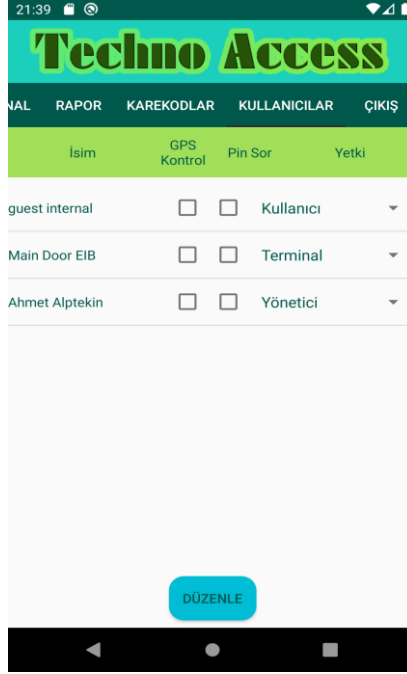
21:39

Techno Access

NAL RAPOR KAREKODLAR KULLANICILAR ÇIKIŞ

| İsim | GPS Kontrol | Pin Sor | Yetki |
|---|---|---|---|
| guest internal | | | Kullanıcı |
| Main Door EIB | | | Terminal |
| Ahmet Alptekin | | | Yönetici |

DÜZENLE